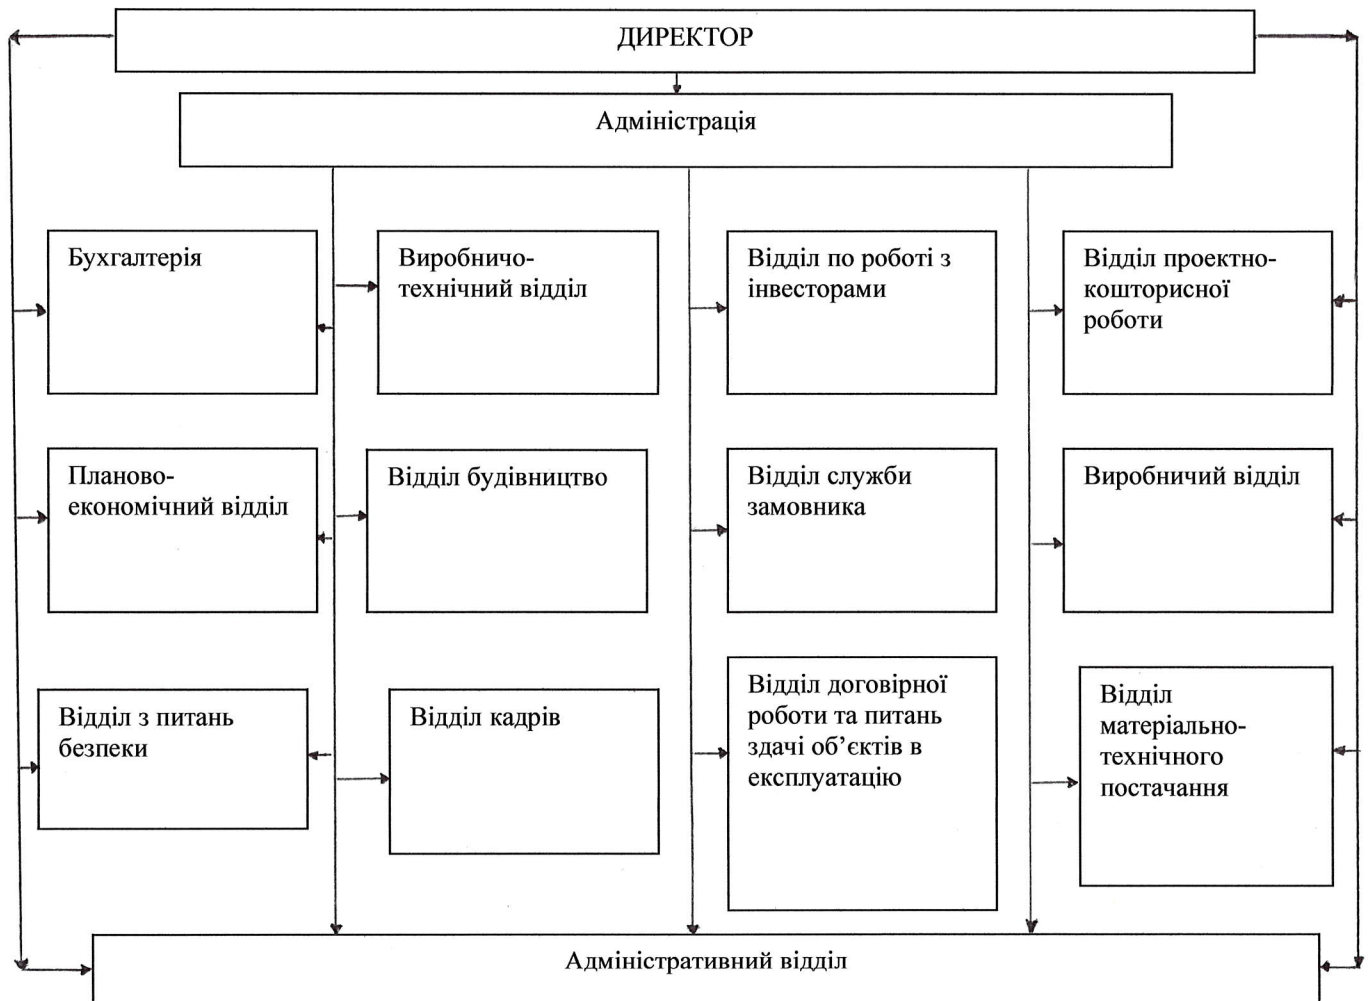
ДИРЕКТОР

Адміністрація

Бухгалтерія

Виробничо-технічний відділ

Відділ по роботі з інвесторами

Відділ проектно-кошторисної роботи

Планово-економічний відділ

Відділ будівництво

Відділ служби замовника

Виробничий відділ

Відділ з питань безпеки

Відділ кадрів

Відділ договірної роботи та питань здачі об'єктів в експлуатацію

Відділ матеріально-технічного постачання

Адміністративний відділ